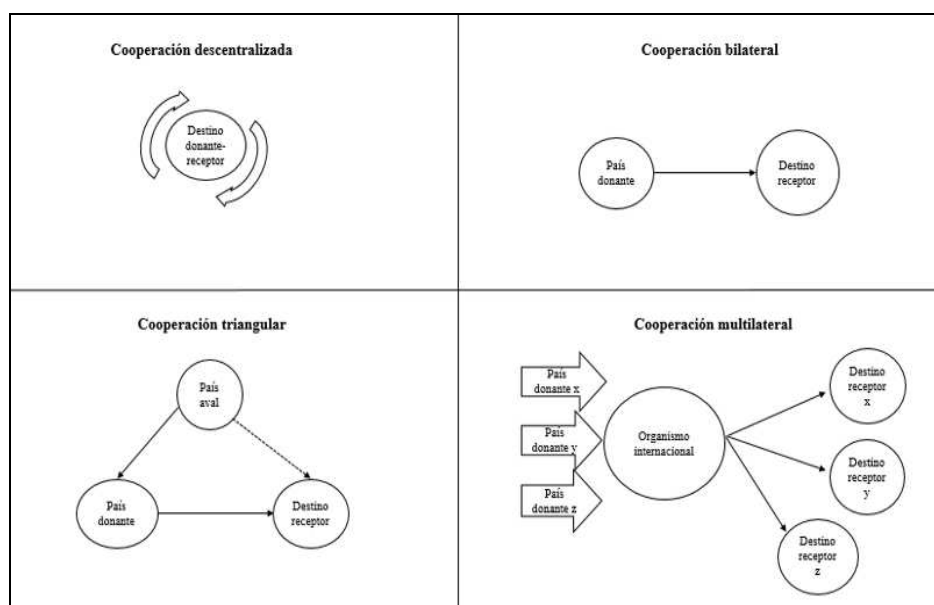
Cooperación descentralizada

Destino donante-receptor

Cooperación bilateral

País donante

Destino receptor

Cooperación triangular

País aval

País donante

Destino receptor

Cooperación multilateral

País donante x

País donante y

País donante z

Organismo internacional

Destino receptor x

Destino receptor y

Destino receptor z